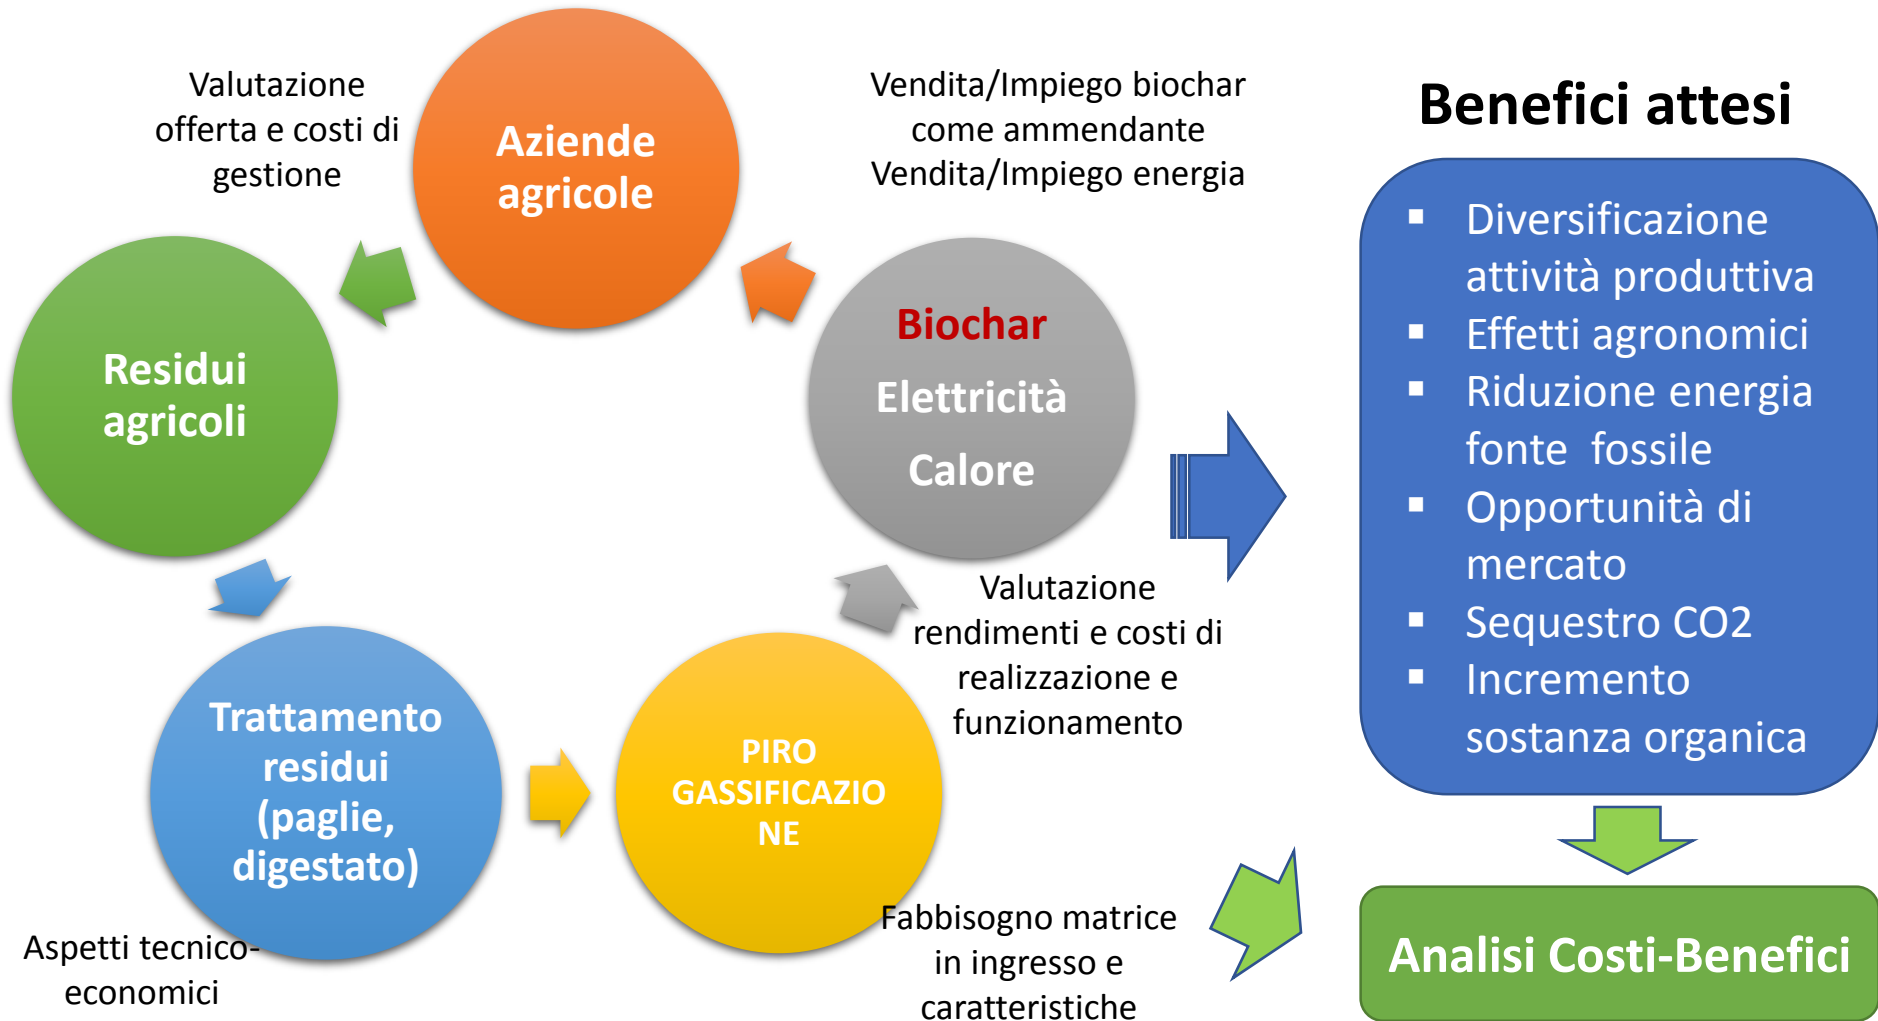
Valutazione offerta e costi di gestione

Aziende agricole

Vendita/Impiego biochar come ammendante
Vendita/Impiego energia

Benefici attesi

Residui agricoli

Biochar
Elettricità
Calore

- Diversificazione attività produttiva
- Effetti agronomici
- Riduzione energia fonte fossile
- Opportunità di mercato
- Sequestro CO2
- Incremento sostanza organica

Valutazione rendimenti e costi di realizzazione e funzionamento

Trattamento residui (paglie, digestato)

PIRO GASSIFICAZIO NE

Aspetti tecnico-economici

Fabbisogno matrice in ingresso e caratteristiche

Analisi Costi-Benefici